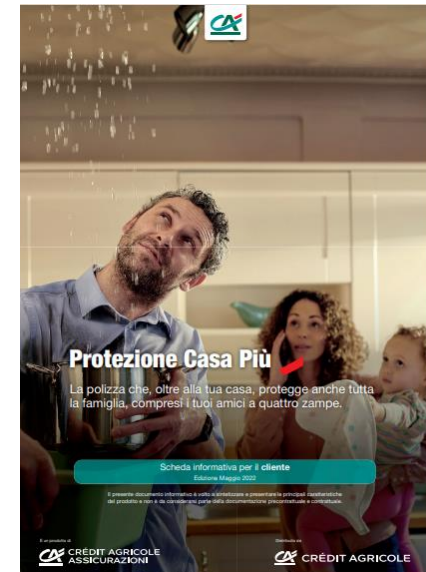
Protezione Casa Più

La polizza che, oltre alla tua casa, protegge anche tutta la famiglia, compresi i tuoi amici a quattro zampe.

Scheda informativa per il cliente
Edizione Maggio 2022

Il presente documento informativo è volto a sintetizzare e presentare le principali caratteristiche del prodotto e non è da considerarsi parte della documentazione precontrattuale e contrattuale.

È un prodotto di
CRÉDIT AGRICOLE ASSICURAZIONI

Distribuito da
CRÉDIT AGRICOLE